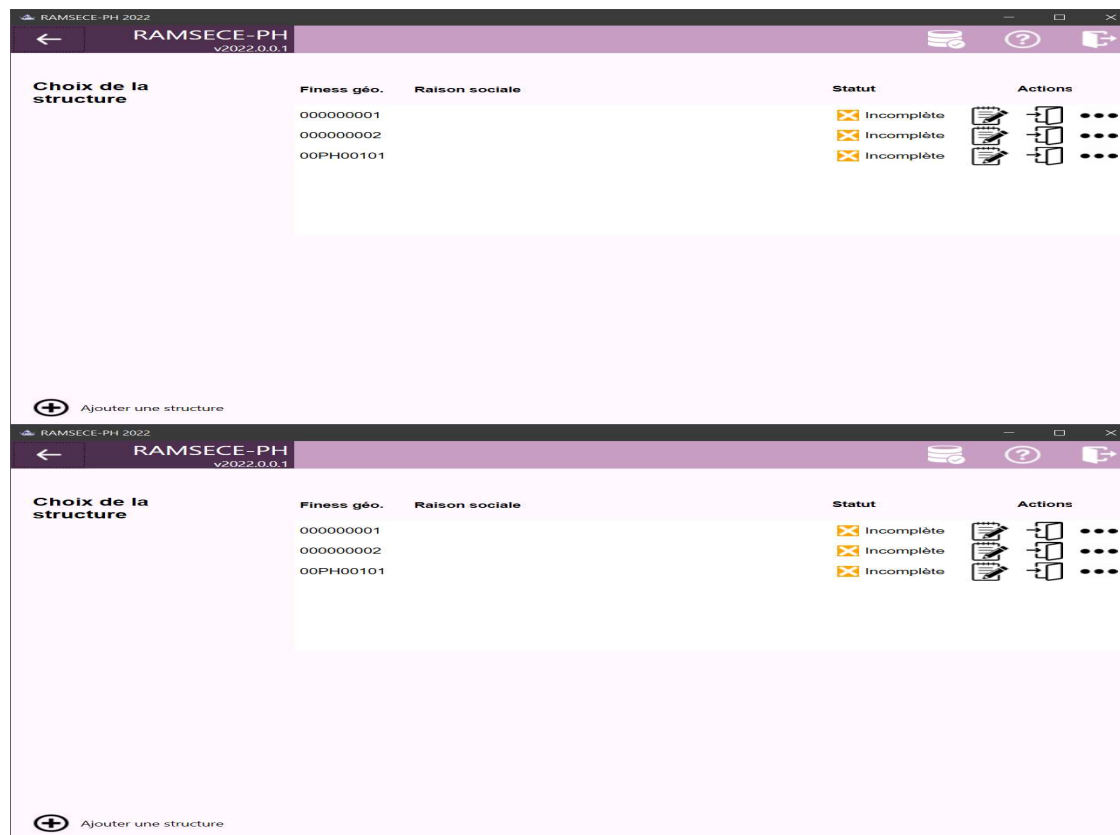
RAMSECE-PH 2022

RAMSECE-PH
v2022.0.0.1

Choix de la structure

| Finess géo. | Raison sociale | Statut | Actions |
|---|---|---|---|
| 000000001 | | Incomplète | |
| 000000002 | | Incomplète | |
| 00PH00101 | | Incomplète | |

Ajouter une structure

RAMSECE-PH 2022

RAMSECE-PH
v2022.0.0.1

Choix de la structure

| Finess géo. | Raison sociale | Statut | Actions |
|---|---|---|---|
| 000000001 | | Incomplète | |
| 000000002 | | Incomplète | |
| 00PH00101 | | Incomplète | |

Ajouter une structure